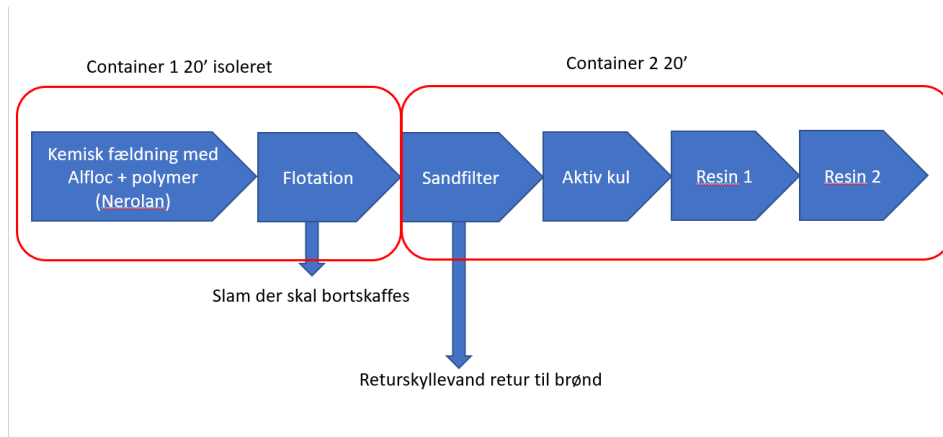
Container 1 20’ isoleret

Container 2 20’

Kemisk fældning med Alfloc + polymer (Nerolan)

Flotation

Sandfilter

Aktiv kul

Resin 1

Resin 2

Slam der skal bortskaffes

Returskyllevand retur til brønd